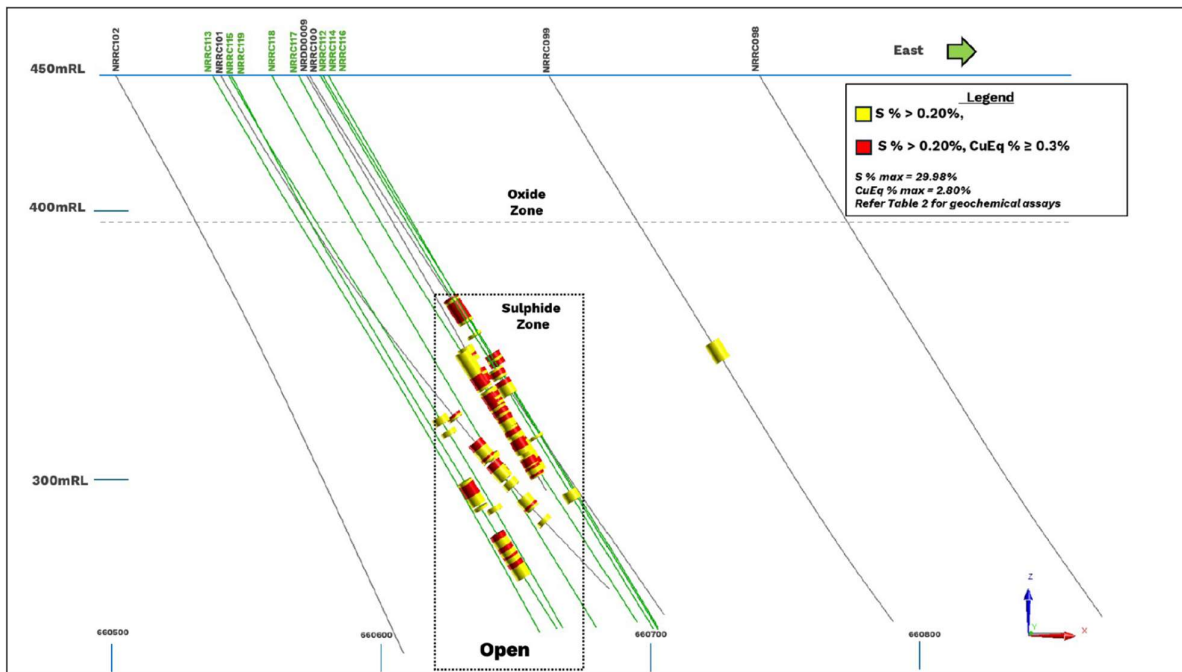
NRRC102
NRRC113
NRRC101
NRRC115
NRRC119
NRRC118
NRRC117
NRDD0009
NRRC100
NRRC112
NRRC114
NRRC116
NRRC099
NRRC098

East

450mRL

Legend
S % > 0.20%,
S % > 0.20%, CuEq % ≥ 0.3%
S % max = 29.98%
CuEq % max = 2.80%
Refer Table 2 for geochemical assays

400mRL

Oxide Zone

Sulphide Zone

300mRL

Z
Y
X

660500
660600
660700
660800

Open